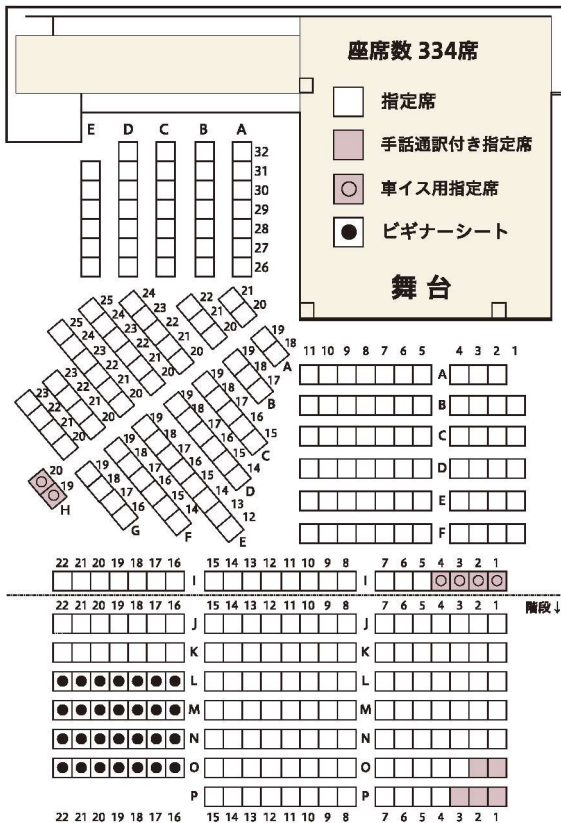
座席数 334席

指定席

手話通訳付き指定席

車イス用指定席

ビギナーシート

舞 台

E D C B A

32
31
30
29
28
27
26

25 24 23 22 21 20
24 23 22 21 20
25 24 23 22 21 20
23 22 21 20
22 21 20
21 20
19 18 A
19 18 17 B
19 18 17 16 15 C
19 18 17 16 15 14 D
19 18 17 16 15 14 13 12 E
19 18 17 16 15 14 F
19 18 17 16 G
20 19 H

11 10 9 8 7 6 5 4 3 2 1
A
B
C
D
E
F

22 21 20 19 18 17 16 I 15 14 13 12 11 10 9 8 I 7 6 5 4 3 2 1

22 21 20 19 18 17 16 J 15 14 13 12 11 10 9 8 J 7 6 5 4 3 2 1

階段↓

K
K
L
L
M
M
N
N
O
O
P
P

22 21 20 19 18 17 16 15 14 13 12 11 10 9 8 7 6 5 4 3 2 1